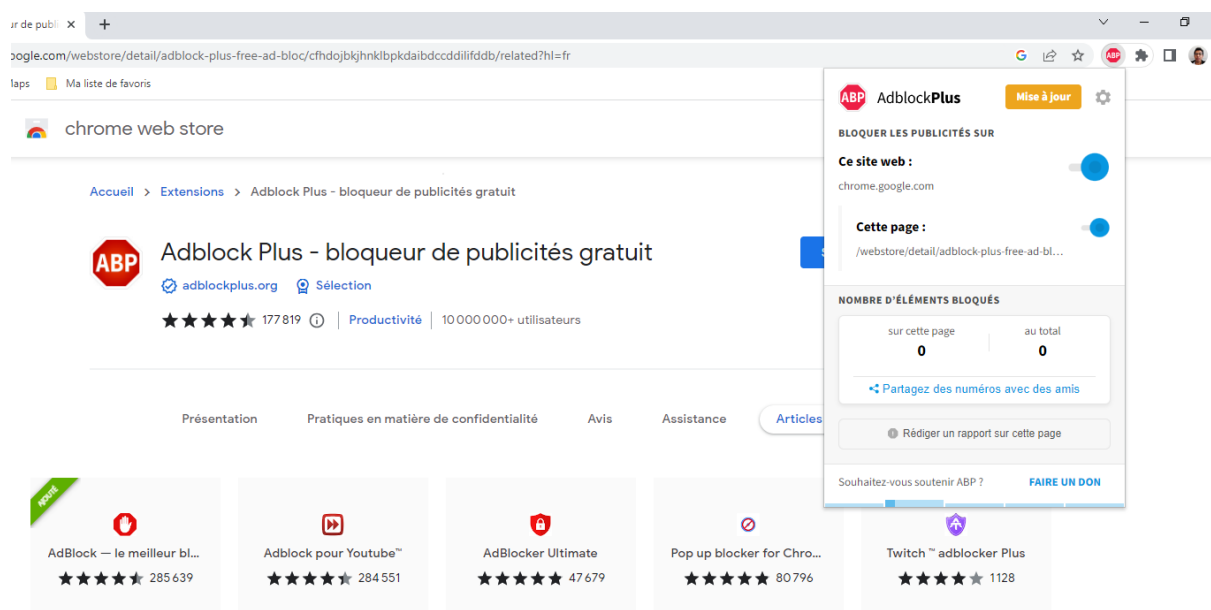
ır de publi ✕ +

oogle.com/webstore/detail/adblock-plus-free-ad-bloc/cfhdojbkjhnklbpkdaibdccddilifddb/related?hl=fr

Iaps Ma liste de favoris

chrome web store

Accueil > Extensions > Adblock Plus - bloqueur de publicités gratuit

ABP

Adblock Plus - bloqueur de publicités gratuit

adblockplus.org Sélection

177 819 | Productivité | 10 000 000+ utilisateurs

Présentation Pratiques en matière de confidentialité Avis Assistance Articles

AJOUTÉ

AdBlock — le meilleur bl... 285 639

Adblock pour Youtube™ 284 551

AdBlocker Ultimate 47 679

Pop up blocker for Chro... 80 796

Twitch ™ adblocker Plus 1128

ABP AdblockPlus Mise à jour

BLOQUER LES PUBLICITÉS SUR

Ce site web :

chrome.google.com

Cette page :

/webstore/detail/adblock-plus-free-ad-bl...

NOMBRE D'ÉLÉMENTS BLOQUÉS

| sur cette page | au total |
|---|---|
| 0 | 0 |

Partagez des numéros avec des amis

Rédiger un rapport sur cette page

Souhaitez-vous soutenir ABP ? FAIRE UN DON